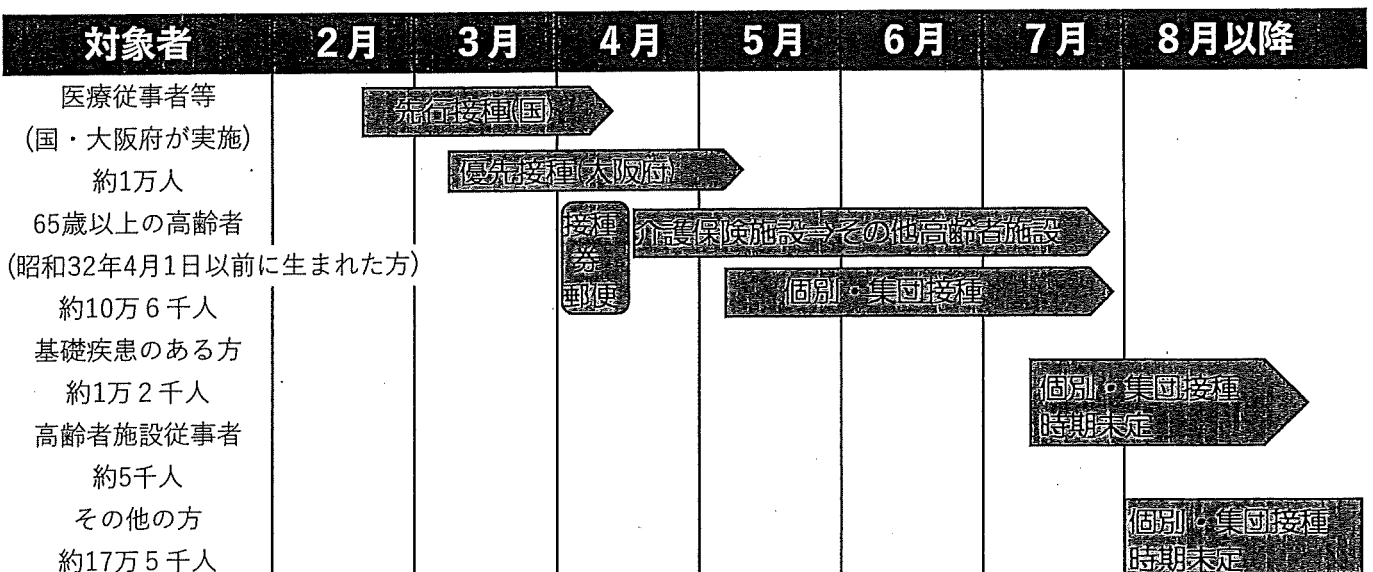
| 対象者 | 2月 | 3月 | 4月 | 5月 | 6月 | 7月 | 8月以降 |
|---|---|---|---|---|---|---|---|
| 医療従事者等 (国・大阪府が実施) 約1万人 | 先行接種(国) | 優先接種(大阪府) | | | | | |
| 65歳以上の高齢者 (昭和32年4月1日以前に生まれた方) 約10万6千人 | | | 接種券郵便 | 介護保険施設→その他高齢者施設 / 個別・集団接種 | | | |
| 基礎疾患のある方 約1万2千人 高齢者施設従事者 約5千人 | | | | | | 個別・集団接種 時期未定 | |
| その他の方 約17万5千人 | | | | | | | 個別・集団接種 時期未定 |